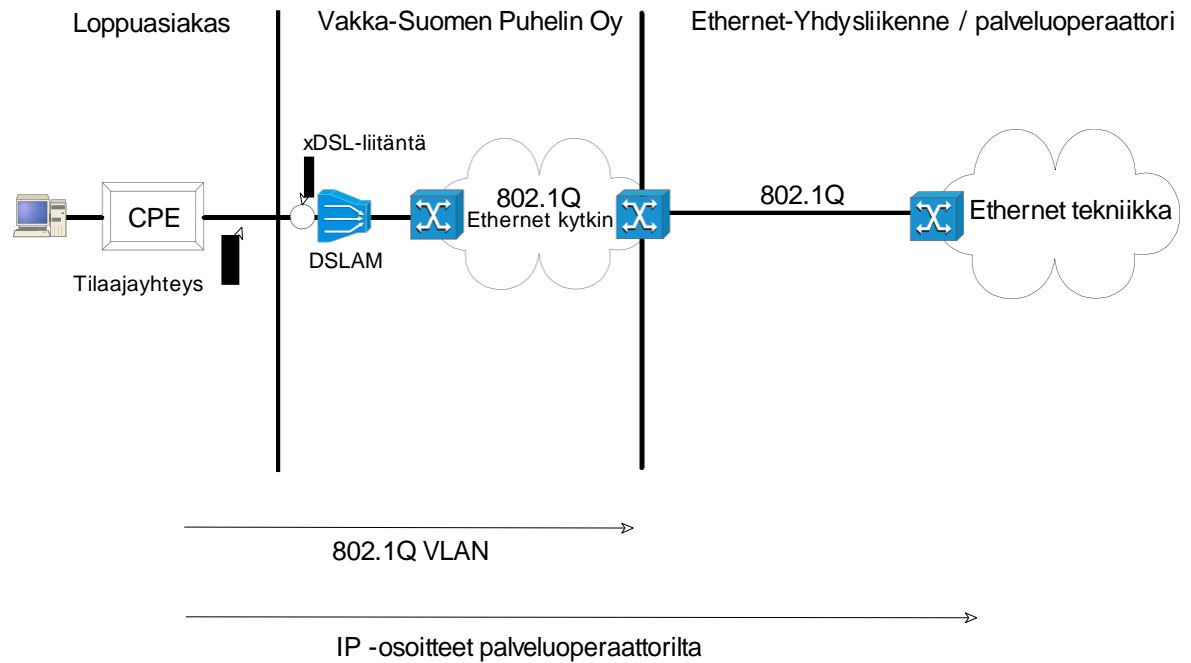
Loppuasiakas

Vakka-Suomen Puhelin Oy

Ethernet-Yhdysliikenne / palveluoperaattori

xDSL-liitäntä

CPE

Tilaajayhteys

DSLAM

802.1Q
Ethernet kytkin

802.1Q

Ethernet tekniikka

802.1Q VLAN

IP -osoitteet palveluoperaattorilta